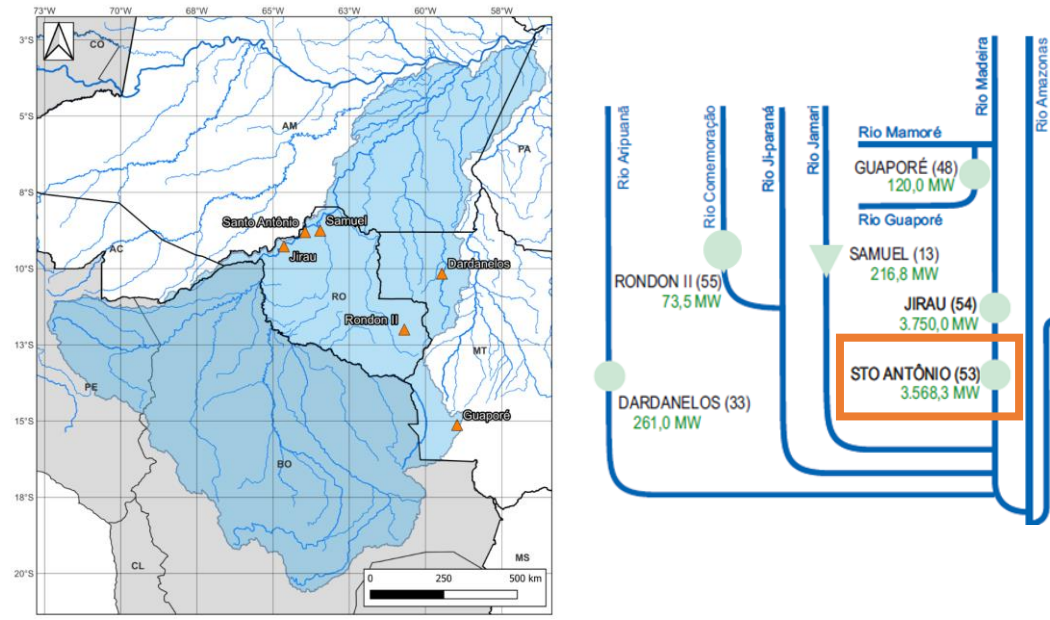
73°W 70°W 68°W 65°W 63°W 60°W 58°W

3°S 5°S 8°S 10°S 13°S 15°S 18°S 20°S

CO
AM
PA
AC
Santo Antônio
Samuel
Jirau
Dardanelos
RO
Rondon II
MT
PE
Guaporé
BO
CL
MS

0 250 500 km

Rio Aripuanã
Rio Comemoração
Rio Ji-paraná
Rio Jamari
Rio Madeira
Rio Amazonas
Rio Mamoré
GUAPORÉ (48)
120,0 MW
Rio Guaporé
SAMUEL (13)
216,8 MW
RONDON II (55)
73,5 MW
JIRAU (54)
3.750,0 MW
STO ANTÔNIO (53)
3.568,3 MW
DARDANELOS (33)
261,0 MW